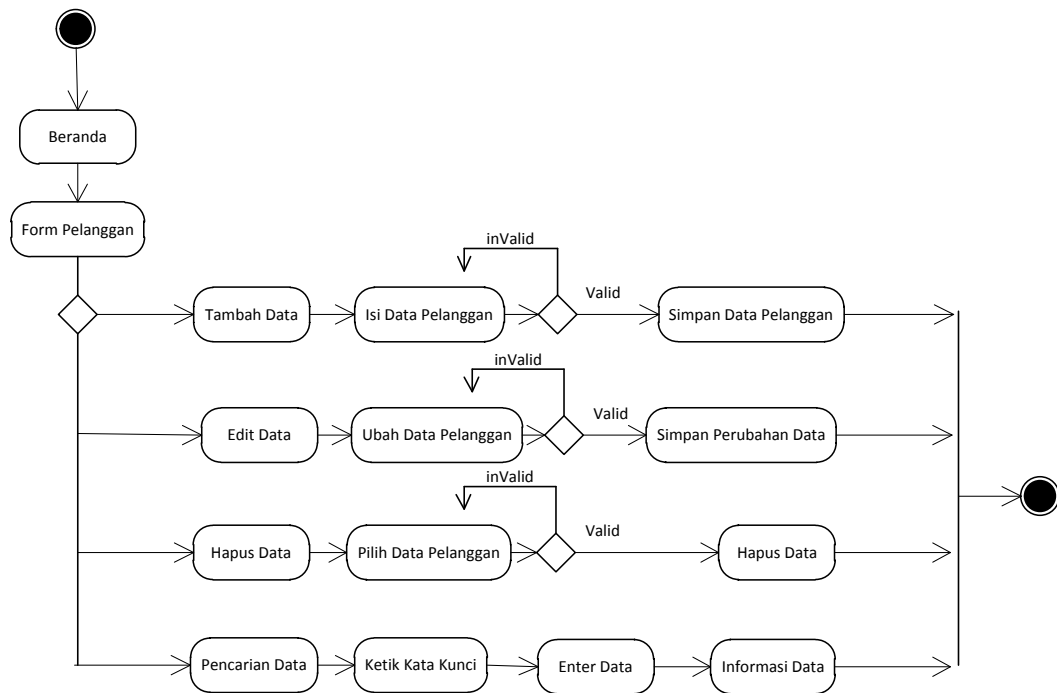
Beranda

Form Pelanggan

inValid

Tambah Data

Isi Data Pelanggan

Valid

Simpan Data Pelanggan

inValid

Edit Data

Ubah Data Pelanggan

Valid

Simpan Perubahan Data

inValid

Hapus Data

Pilih Data Pelanggan

Valid

Hapus Data

Pencarian Data

Ketik Kata Kunci

Enter Data

Informasi Data